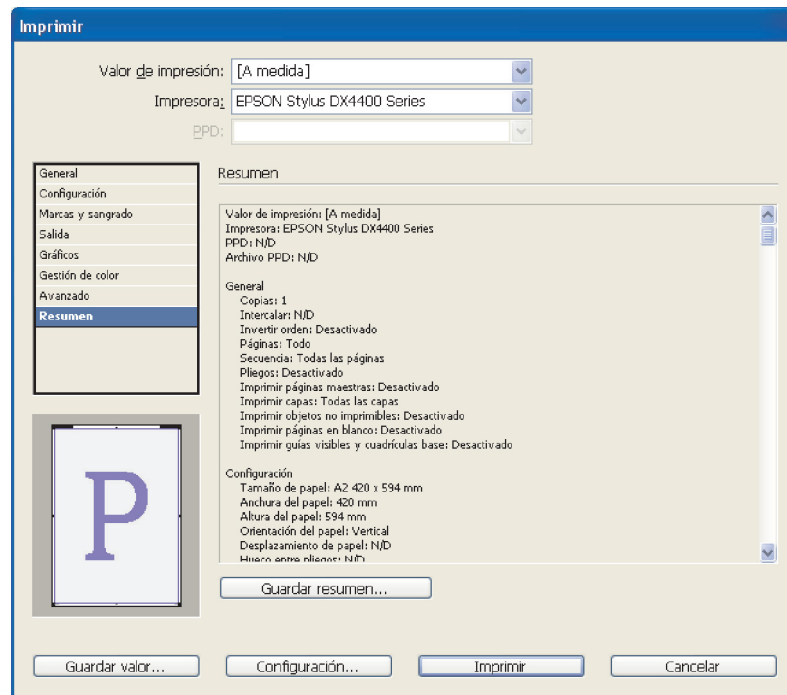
Imprimir

Valor de impresión: [A medida]

Impresora: EPSON Stylus DX4400 Series

PPD:

General
Configuración
Marcas y sangrado
Salida
Gráficos
Gestión de color
Avanzado
Resumen

P

Resumen

Valor de impresión: [A medida]
Impresora: EPSON Stylus DX4400 Series
PPD: N/D
Archivo PPD: N/D

General
Copias: 1
Intercalar: N/D
Invertir orden: Desactivado
Páginas: Todo
Secuencia: Todas las páginas
Pliegos: Desactivado
Imprimir páginas maestras: Desactivado
Imprimir capas: Todas las capas
Imprimir objetos no imprimibles: Desactivado
Imprimir páginas en blanco: Desactivado
Imprimir guías visibles y cuadrículas base: Desactivado

Configuración
Tamaño de papel: A2 420 x 594 mm
Anchura del papel: 420 mm
Altura del papel: 594 mm
Orientación del papel: Vertical
Desplazamiento de papel: N/D
Hueco entre pliegos: N/D

Guardar resumen...

Guardar valor...
Configuración...
Imprimir
Cancelar